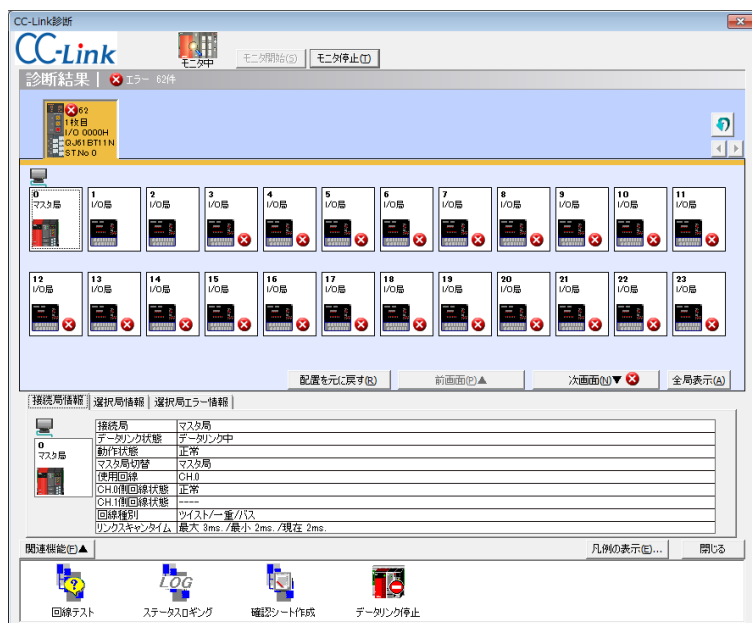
CC-Link診断

CC-Link

モニタ中

モニタ開始(S)

モニタ停止(T)

診断結果 | エラー 62件

62
1枚目
I/O 0000H
QJ61BT11N
ST.No 0

0
マスタ局

1
I/O局

2
I/O局

3
I/O局

4
I/O局

5
I/O局

6
I/O局

7
I/O局

8
I/O局

9
I/O局

10
I/O局

11
I/O局

12
I/O局

13
I/O局

14
I/O局

15
I/O局

16
I/O局

17
I/O局

18
I/O局

19
I/O局

20
I/O局

21
I/O局

22
I/O局

23
I/O局

配置を元に戻す(R)

前画面(P)▲

次画面(N)▼

全局表示(A)

接続局情報 | 選択局情報 | 選択局エラー情報

0
マスタ局

| 接続局 | マスタ局 |
|---|---|
| データリンク状態 | データリンク中 |
| 動作状態 | 正常 |
| マスタ局切替 | マスタ局 |
| 使用回線 | CH.0 |
| CH.0側回線状態 | 正常 |
| CH.1側回線状態 | ---- |
| 回線種別 | ツイスト/一重/バス |
| リンクスキャンタイム | 最大 3ms. /最小 2ms. /現在 2ms. |

関連機能(F)▲

凡例の表示(E)...

閉じる

回線テスト

LOG
ステータスロギング

確認シート作成

データリンク停止